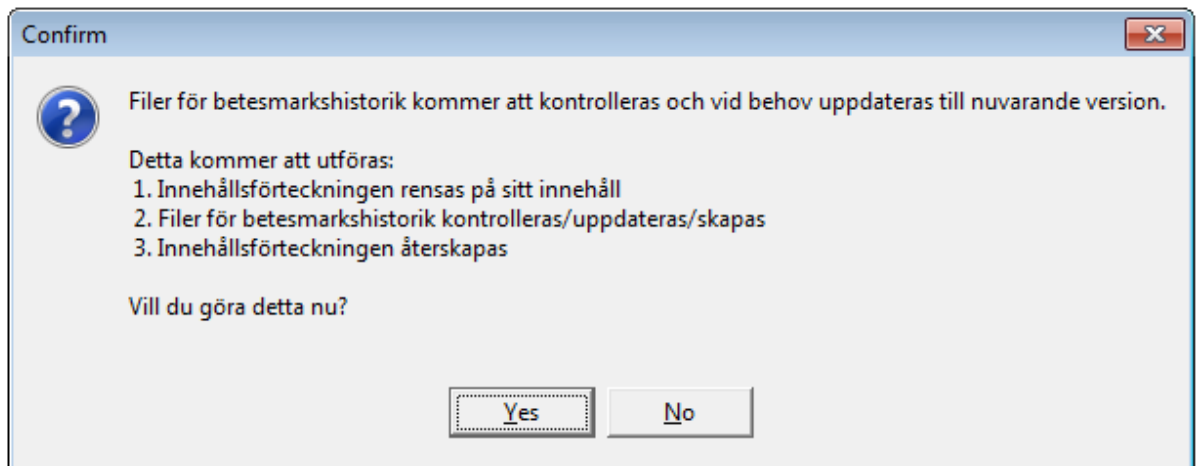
Confirm

Filer för betesmarkshistorik kommer att kontrolleras och vid behov uppdateras till nuvarande version.

Detta kommer att utföras:
1. Innehållsförteckningen rensas på sitt innehåll
2. Filer för betesmarkshistorik kontrolleras/uppdateras/skapas
3. Innehållsförteckningen återskapas

Vill du göra detta nu?

Yes No